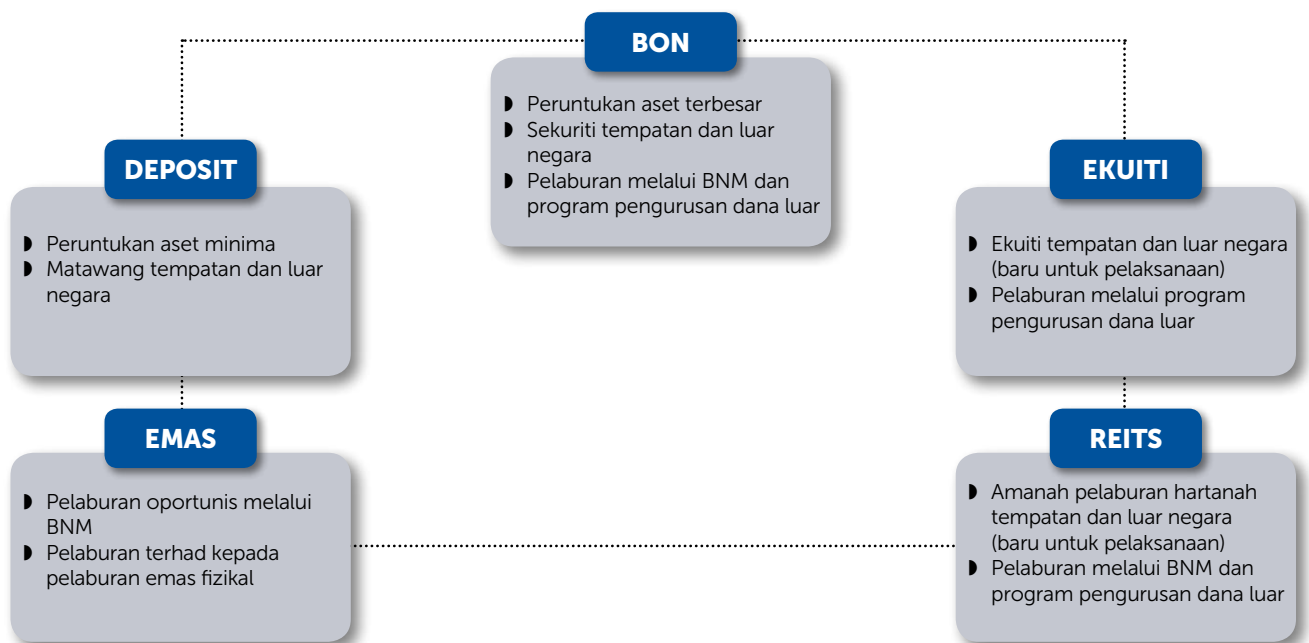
BON

- Peruntukan aset terbesar
- Sekuriti tempatan dan luar negara
- Pelaburan melalui BNM dan program pengurusan dana luar

DEPOSIT

- Peruntukan aset minima
- Matawang tempatan dan luar negara

EKUITI

- Ekuiti tempatan dan luar negara (baru untuk pelaksanaan)
- Pelaburan melalui program pengurusan dana luar

EMAS

- Pelaburan oportunis melalui BNM
- Pelaburan terhad kepada pelaburan emas fizikal

REITS

- Amanah pelaburan hartanah tempatan dan luar negara (baru untuk pelaksanaan)
- Pelaburan melalui BNM dan program pengurusan dana luar